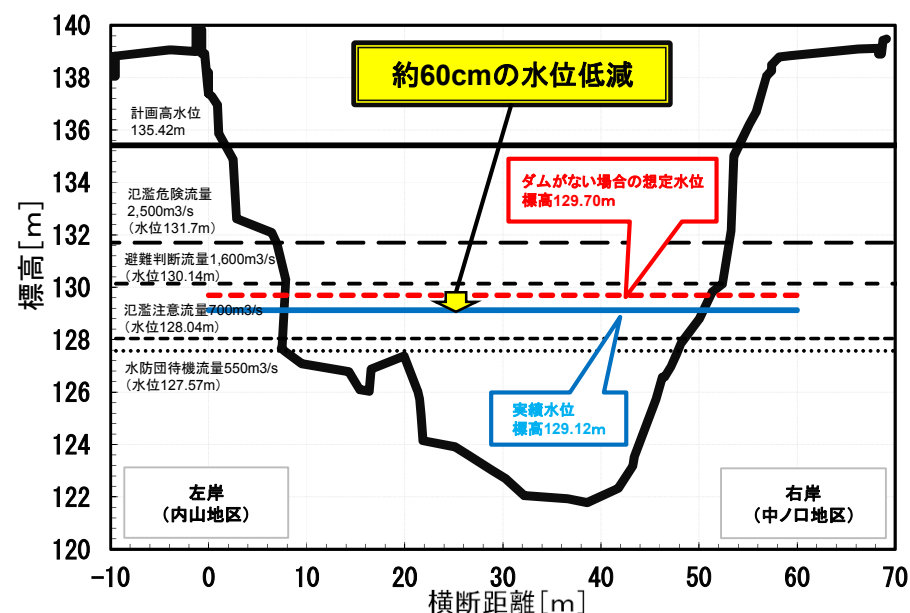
約60cmの水位低減

計画高水位
135.42m

氾濫危険流量
2,500m3/s
（水位131.7m）

避難判断流量1,600m3/s
（水位130.14m）

氾濫注意流量700m3/s
（水位128.04m）

水防団待機流量550m3/s
（水位127.57m）

ダムがない場合の想定水位
標高129.70m

実績水位
標高129.12m

左岸
（内山地区）

右岸
（中ノ口地区）

標高［m］

140
138
136
134
132
130
128
126
124
122
120

−10 0 10 20 30 40 50 60 70

横断距離［m］